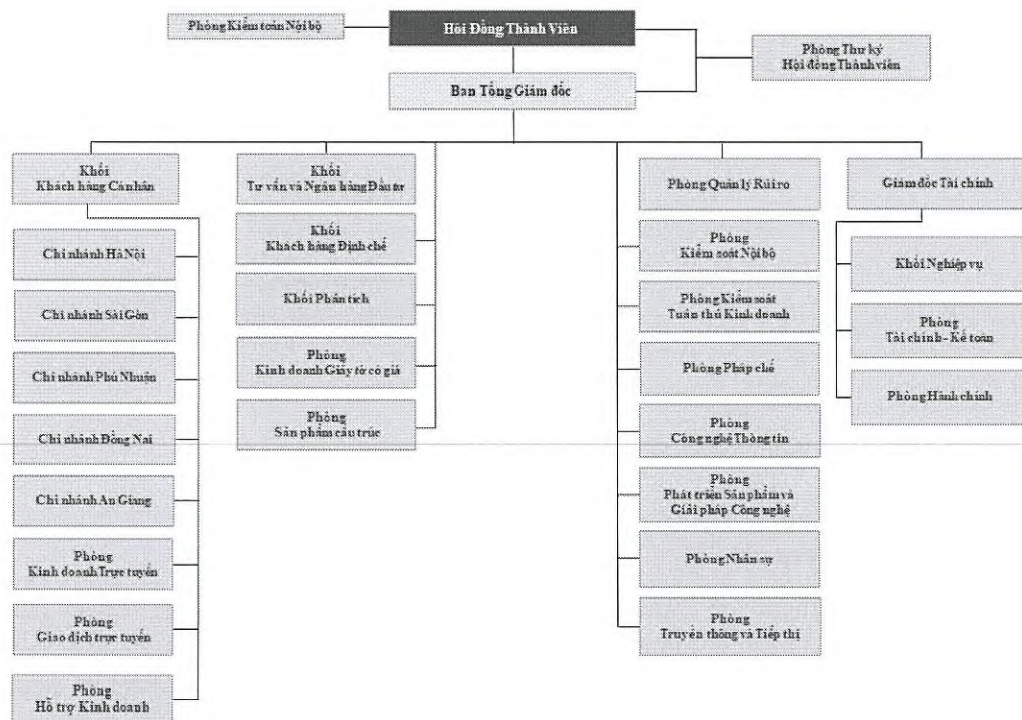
Phòng Kiểm toán Nội bộ

Hội Đồng Thành Viên

Phòng Thư ký Hội đồng Thành viên

Ban Tổng Giám đốc

Khối Khách hàng Cá nhân

Chi nhánh Hà Nội

Chi nhánh Sài Gòn

Chi nhánh Phú Nhuận

Chi nhánh Đồng Nai

Chi nhánh An Giang

Phòng Kinh doanh Trực tuyến

Phòng Giao dịch trực tuyến

Phòng Hỗ trợ Kinh doanh

Khối Tư vấn và Ngân hàng Đầu tư

Khối Khách hàng Định chế

Khối Phân tích

Phòng Kinh doanh Giấy tờ có giá

Phòng Sản phẩm cấu trúc

Phòng Quản lý Rủi ro

Phòng Kiểm soát Nội bộ

Phòng Kiểm soát Tuân thủ Kinh doanh

Phòng Pháp chế

Phòng Công nghệ Thông tin

Phòng Phát triển Sản phẩm và Giải pháp Công nghệ

Phòng Nhân sự

Phòng Truyền thông và Tiếp thị

Giám đốc Tài chính

Khối Nghiệp vụ

Phòng Tài chính - Kế toán

Phòng Hành chính